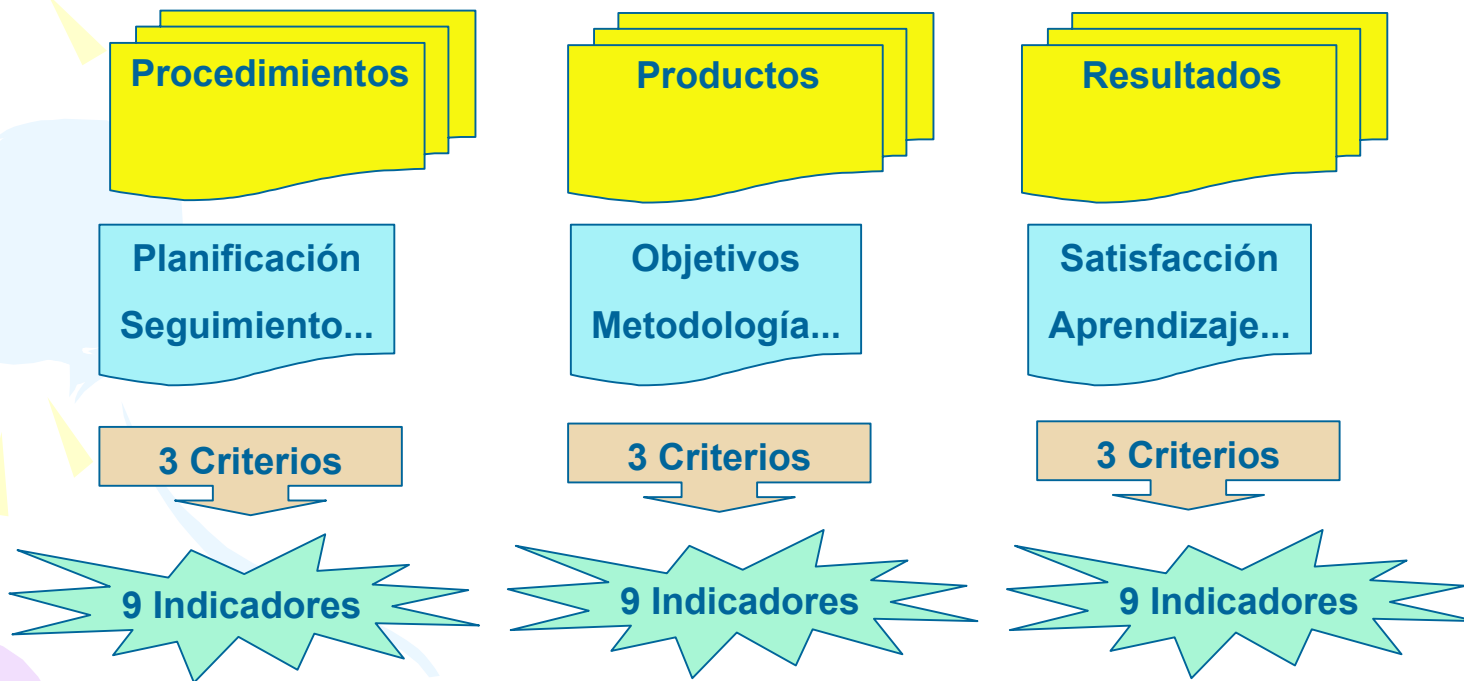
Procedimientos

Planificación
Seguimiento...

3 Criterios

9 Indicadores

Productos

Objetivos
Metodología...

3 Criterios

9 Indicadores

Resultados

Satisfacción
Aprendizaje...

3 Criterios

9 Indicadores